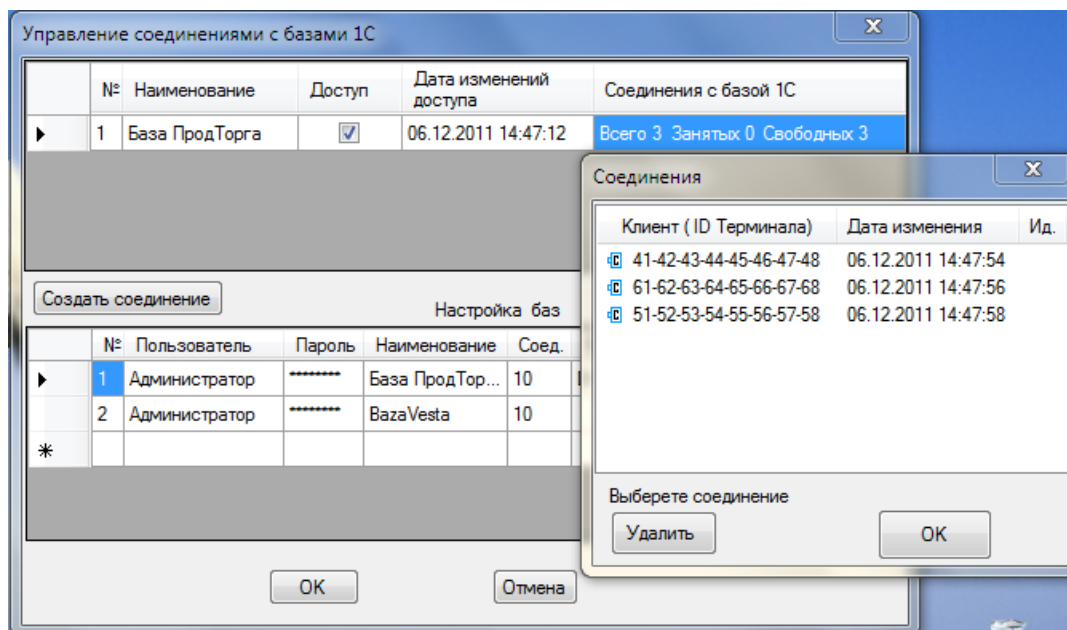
Управление соединениями с базами 1С

| | № | Наименование | Доступ | Дата изменений доступа | Соединения с базой 1С |
|---|---|---|---|---|---|
| ▶ | 1 | База ПродТорга | ☑ | 06.12.2011 14:47:12 | Всего 3 Занятых 0 Свободных 3 |

Создать соединение

Настройка баз

| | № | Пользователь | Пароль | Наименование | Соед. |
|---|---|---|---|---|---|
| ▶ | 1 | Администратор | ******** | База ПродТор... | 10 |
| | 2 | Администратор | ******** | BazaVesta | 10 |
| * | | | | | |

OK

Отмена

Соединения

| Клиент ( ID Терминала) | Дата изменения | Ид. |
|---|---|---|
| 41-42-43-44-45-46-47-48 | 06.12.2011 14:47:54 | |
| 61-62-63-64-65-66-67-68 | 06.12.2011 14:47:56 | |
| 51-52-53-54-55-56-57-58 | 06.12.2011 14:47:58 | |

Выберете соединение

Удалить

OK